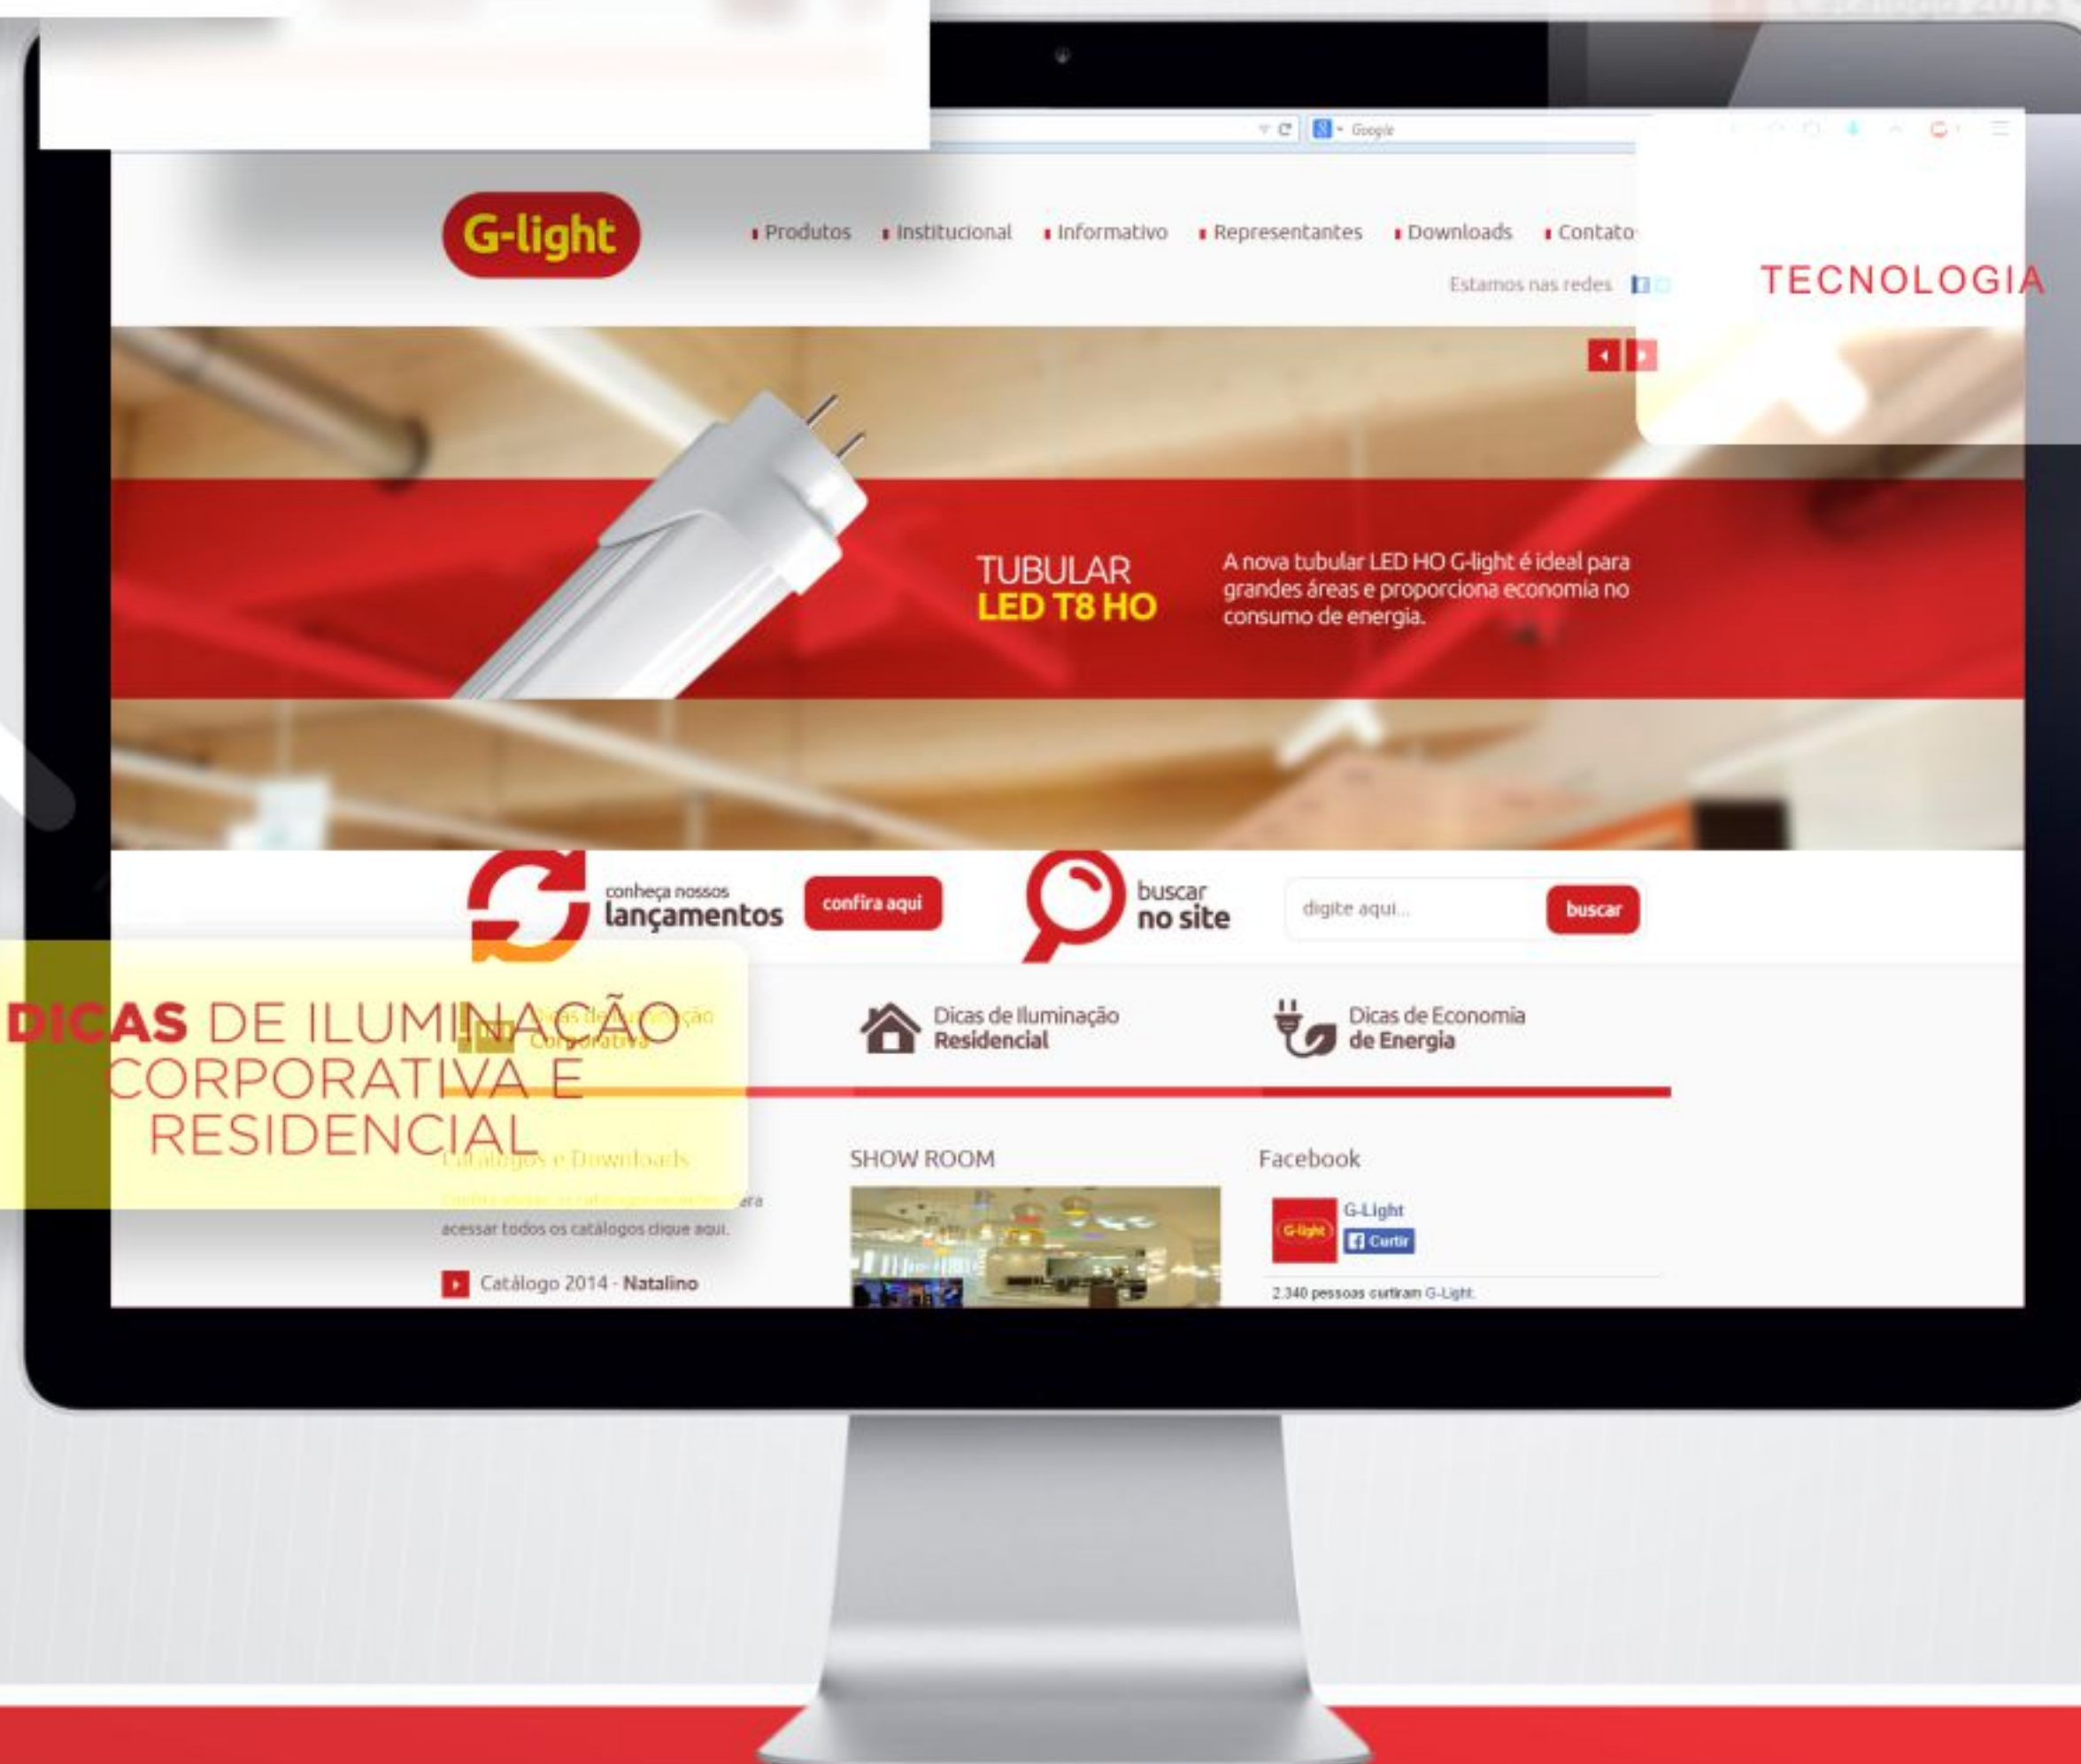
Google

G-light

Produtos Institucional Informativo Representantes Downloads Contato

Estamos nas redes

TECNOLOGIA

TUBULAR
LED T8 HO

A nova tubular LED HO G-light é ideal para grandes áreas e proporciona economia no consumo de energia.

conheça nossos lançamentos

confira aqui

buscar no site

digite aqui...

buscar

DICAS DE ILUMINAÇÃO CORPORATIVA E RESIDENCIAL

Dicas de Iluminação Corporativa

Dicas de Iluminação Residencial

Dicas de Economia de Energia

Catálogos e Downloads

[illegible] para acessar todos os catálogos clique aqui.

Catálogo 2014 - Natalino

SHOW ROOM

Facebook

G-Light

Curtir

2.340 pessoas curtiram G-Light.